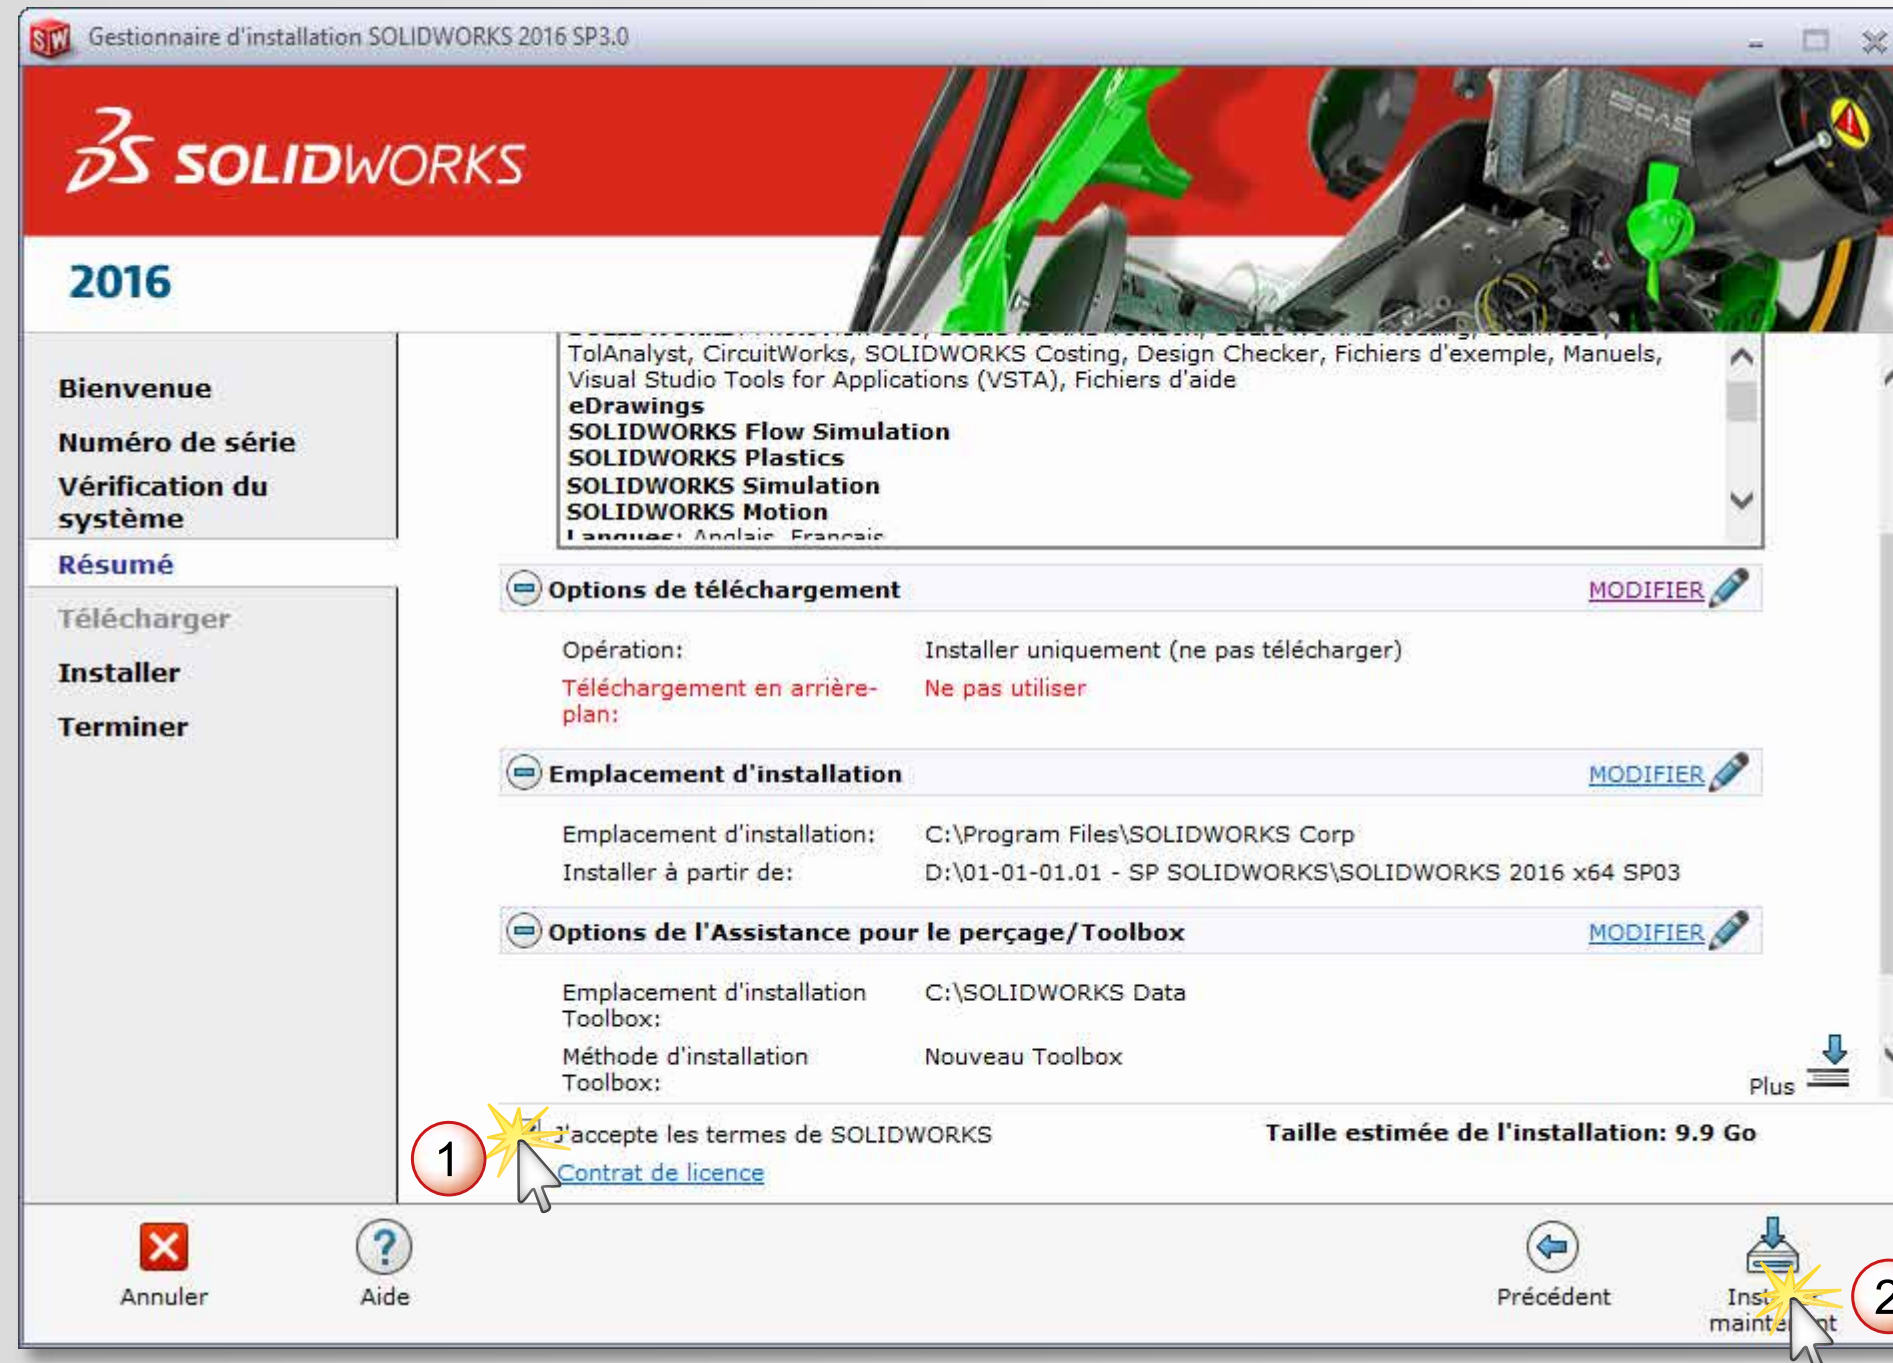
Gestionnaire d'installation SOLIDWORKS 2016 SP3.0

SOLIDWORKS

2016

Bienvenue
Numéro de série
Vérification du système
Résumé
Télécharger
Installer
Terminer

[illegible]
TolAnalyst, CircuitWorks, SOLIDWORKS Costing, Design Checker, Fichiers d'exemple, Manuels, Visual Studio Tools for Applications (VSTA), Fichiers d'aide
eDrawings
SOLIDWORKS Flow Simulation
SOLIDWORKS Plastics
SOLIDWORKS Simulation
SOLIDWORKS Motion
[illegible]

Options de téléchargement MODIFIER

Opération: Installer uniquement (ne pas télécharger)
Téléchargement en arrière-plan: Ne pas utiliser

Emplacement d'installation MODIFIER

Emplacement d'installation: C:\Program Files\SOLIDWORKS Corp
Installer à partir de: D:\01-01-01.01 - SP SOLIDWORKS\SOLIDWORKS 2016 x64 SP03

Options de l'Assistance pour le perçage/Toolbox MODIFIER

Emplacement d'installation Toolbox: C:\SOLIDWORKS Data
Méthode d'installation Toolbox: Nouveau Toolbox

Plus

1

J'accepte les termes de SOLIDWORKS
Contrat de licence

Taille estimée de l'installation: 9.9 Go

Annuler
Aide
Précédent
Ins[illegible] mainte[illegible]nt
2